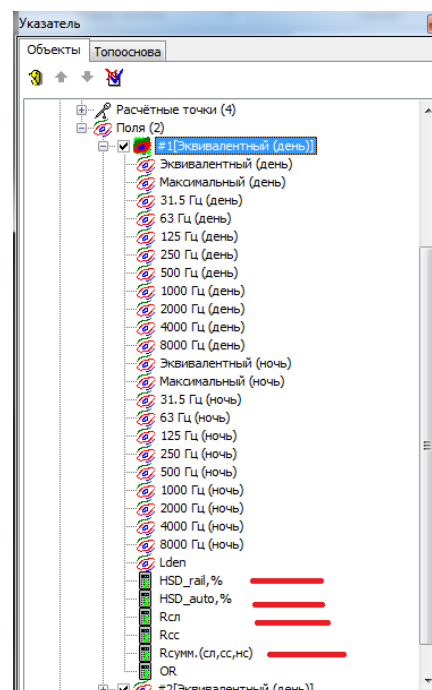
Указатель

Объекты
Топооснова

Расчётные точки (4)
Поля (2)
#1[Эквивалентный (день)]
Эквивалентный (день)
Максимальный (день)
31.5 Гц (день)
63 Гц (день)
125 Гц (день)
250 Гц (день)
500 Гц (день)
1000 Гц (день)
2000 Гц (день)
4000 Гц (день)
8000 Гц (день)
Эквивалентный (ночь)
Максимальный (ночь)
31.5 Гц (ночь)
63 Гц (ночь)
125 Гц (ночь)
250 Гц (ночь)
500 Гц (ночь)
1000 Гц (ночь)
2000 Гц (ночь)
4000 Гц (ночь)
8000 Гц (ночь)
Lden
HSD_rail,%
HSD_auto,%
Rсл
Rсс
Rсумм.(сл,сс,нс)
OR
#2[Эквивалентный (день)]